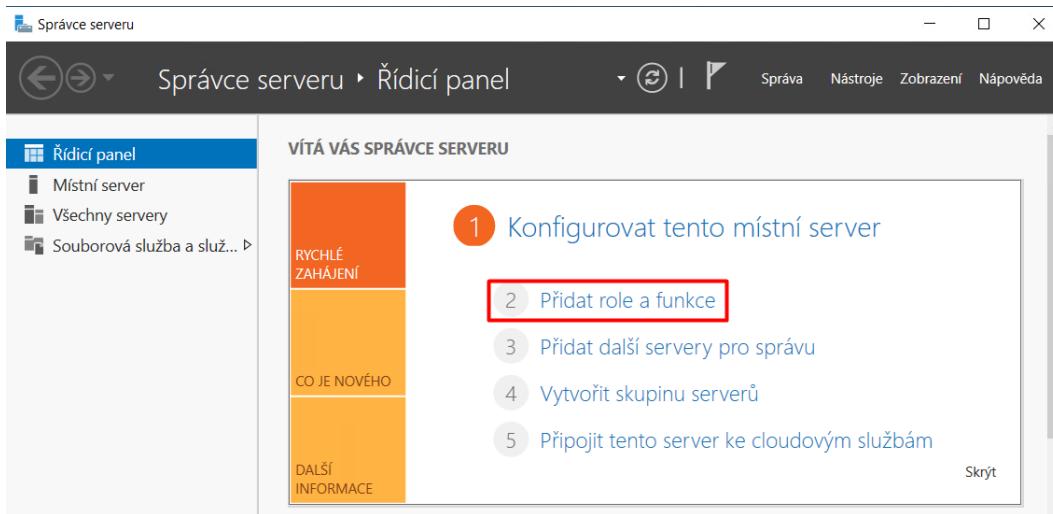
Správce serveru

Správce serveru ‣ Řídicí panel

Správa Nástroje Zobrazení Nápověda

Řídicí panel
Místní server
Všechny servery
Souborová služba a služ...

VÍTÁ VÁS SPRÁVCE SERVERU

RYCHLÉ ZAHÁJENÍ

CO JE NOVÉHO

DALŠÍ INFORMACE

1 Konfigurovat tento místní server

2 Přidat role a funkce

3 Přidat další servery pro správu

4 Vytvořit skupinu serverů

5 Připojit tento server ke cloudovým službám

Skrýt